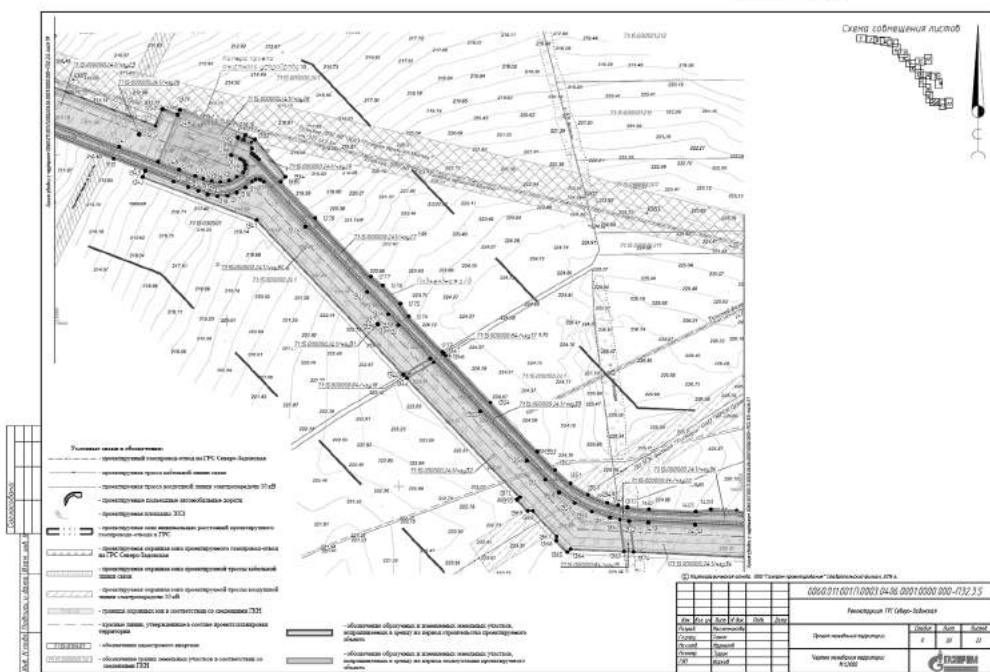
Схема совмещения листов

Условные знаки и обозначения:

- проектируемый газопровод-отвод на ГРС Северо-Задонская

- проектируемая трасса кабельной линии связи

- проектируемая трасса воздушной линии электропередачи 10 кВ

- проектируемые подъездные автомобильные дороги

- проектируемая площадка УЗОУ

- проектируемая зона минимальных расстояний проектируемого газопровода-отвода и ГРС

- проектируемая охранная зона проектируемого газопровода-отвода на ГРС Северо-Задонская

- проектируемая охранная зона проектируемой трассы кабельной линии связи

- проектируемая охранная зона проектируемой трассы воздушной линии электропередачи 10 кВ

- граница охранных зон в соответствии со сведениями ГКН

- красные линии, утвержденные в составе проекта планировки территории

- обозначение кадастрового квартала

- обозначение границ земельных участков в соответствии со сведениями ГКН

- обозначение образуемых и изменяемых земельных участков, испрашиваемых в аренду на период строительства проектируемого объекта

- обозначение образуемых и изменяемых земельных участков, испрашиваемых в аренду на период эксплуатации проектируемого объекта

0060.011.001/1.0003.04.06.0001.0000.000-П32.3.5

Реконструкция ГРС Северо-Задонская

Проект межевания территории

Чертеж межевания территории М1:2000

ГАЗПРОМ